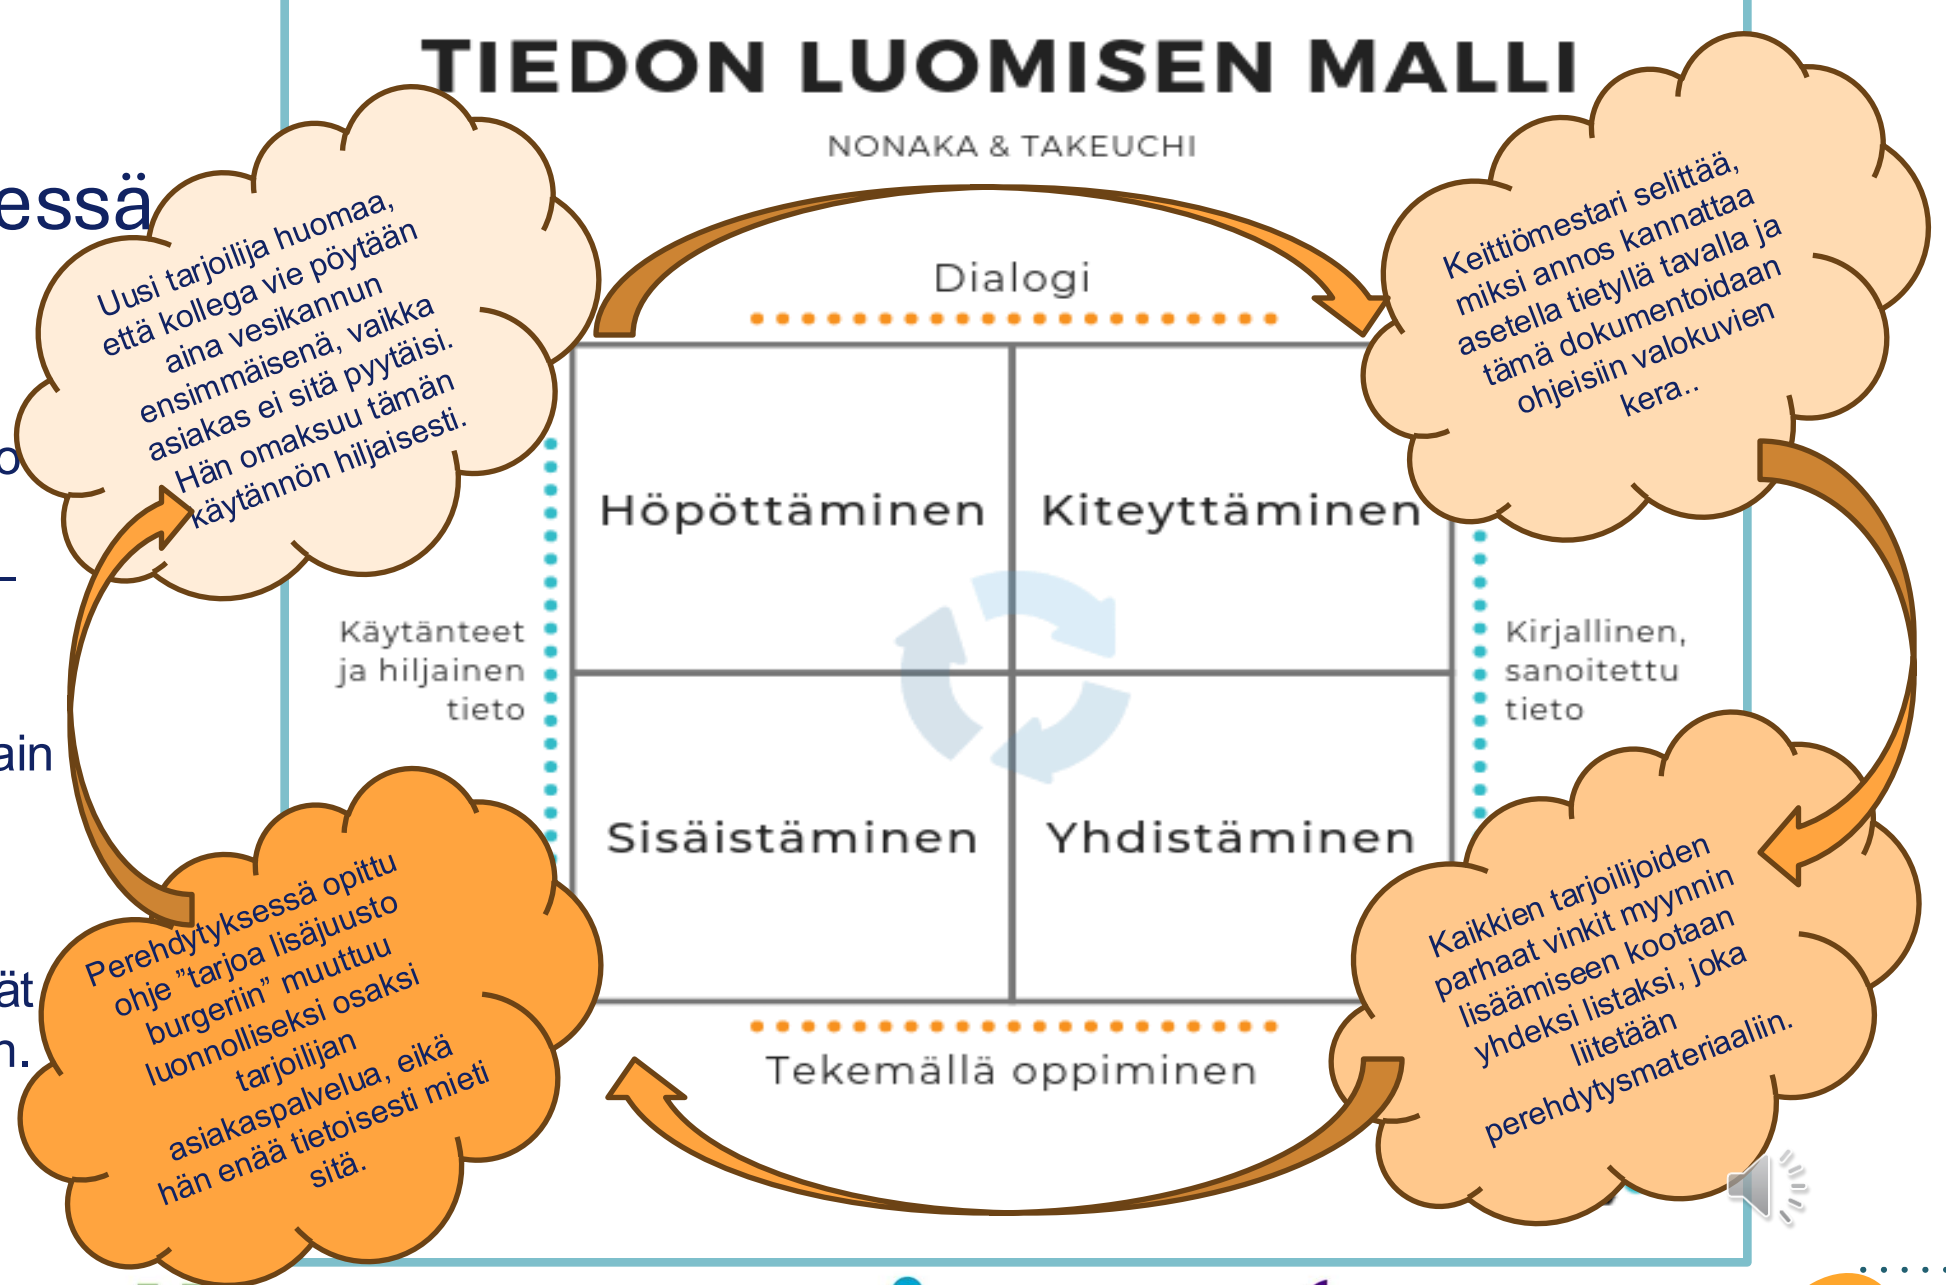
TIEDON LUOMISEN MALLI

NONAKA & TAKEUCHI

Dialogi

Höpöttäminen

Kiteyttäminen

Sisäistäminen

Yhdistäminen

Käytänteet ja hiljainen tieto

Kirjallinen, sanoitettu tieto

Tekemällä oppiminen

Uusi tarjoilija huomaa, että kollega vie pöytään aina vesikannun ensimmäisenä, vaikka asiakas ei sitä pyytäisi. Hän omaksuu tämän käytännön hiljaisesti.

Keittiömestari selittää, miksi annos kannattaa asetella tietyllä tavalla ja tämä dokumentoidaan ohjeisiin valokuvien kera..

Kaikkien tarjoilijoiden parhaat vinkit myynnin lisäämiseen kootaan yhdeksi listaksi, joka liitetään perehdytysmateriaaliin.

Perehdytyksessä opittu ohje "tarjoa lisäjuusto burgeriin" muuttuu luonnolliseksi osaksi tarjoilijan asiakaspalvelua, eikä hän enää tietoisesti mieti sitä.

essä

o

ain

ät

n.